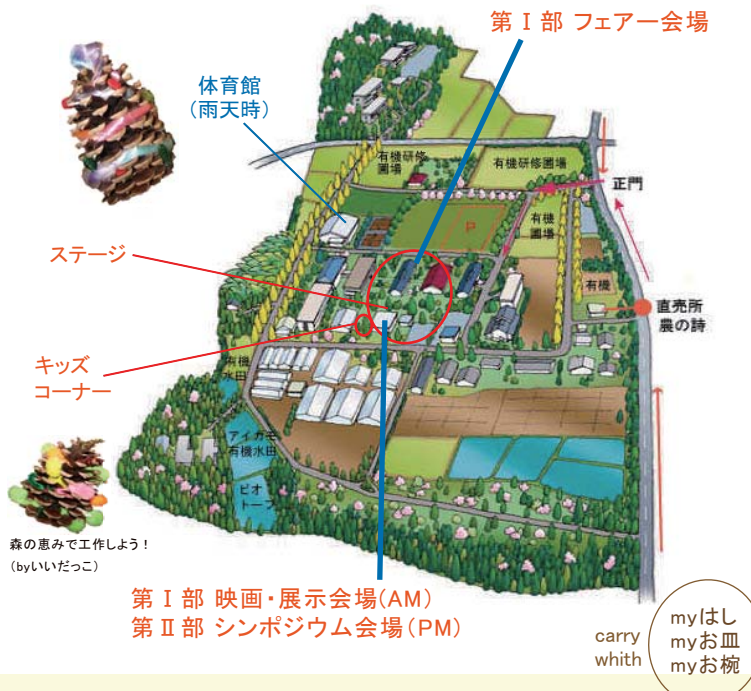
第Ⅰ部 フェアー会場

体育館
(雨天時)

有機研修圃場

有機研修圃場

正門

P

有機圃場

ステージ

有機

直売所
農の詩

キッズ
コーナー

有機水田

アイガモ
有機水田

ビオトープ

森の恵みで工作しよう!
(byいいだっこ)

第Ⅰ部 映画・展示会場(AM)
第Ⅱ部 シンポジウム会場(PM)

carry
whith

myはし
myお皿
myお椀